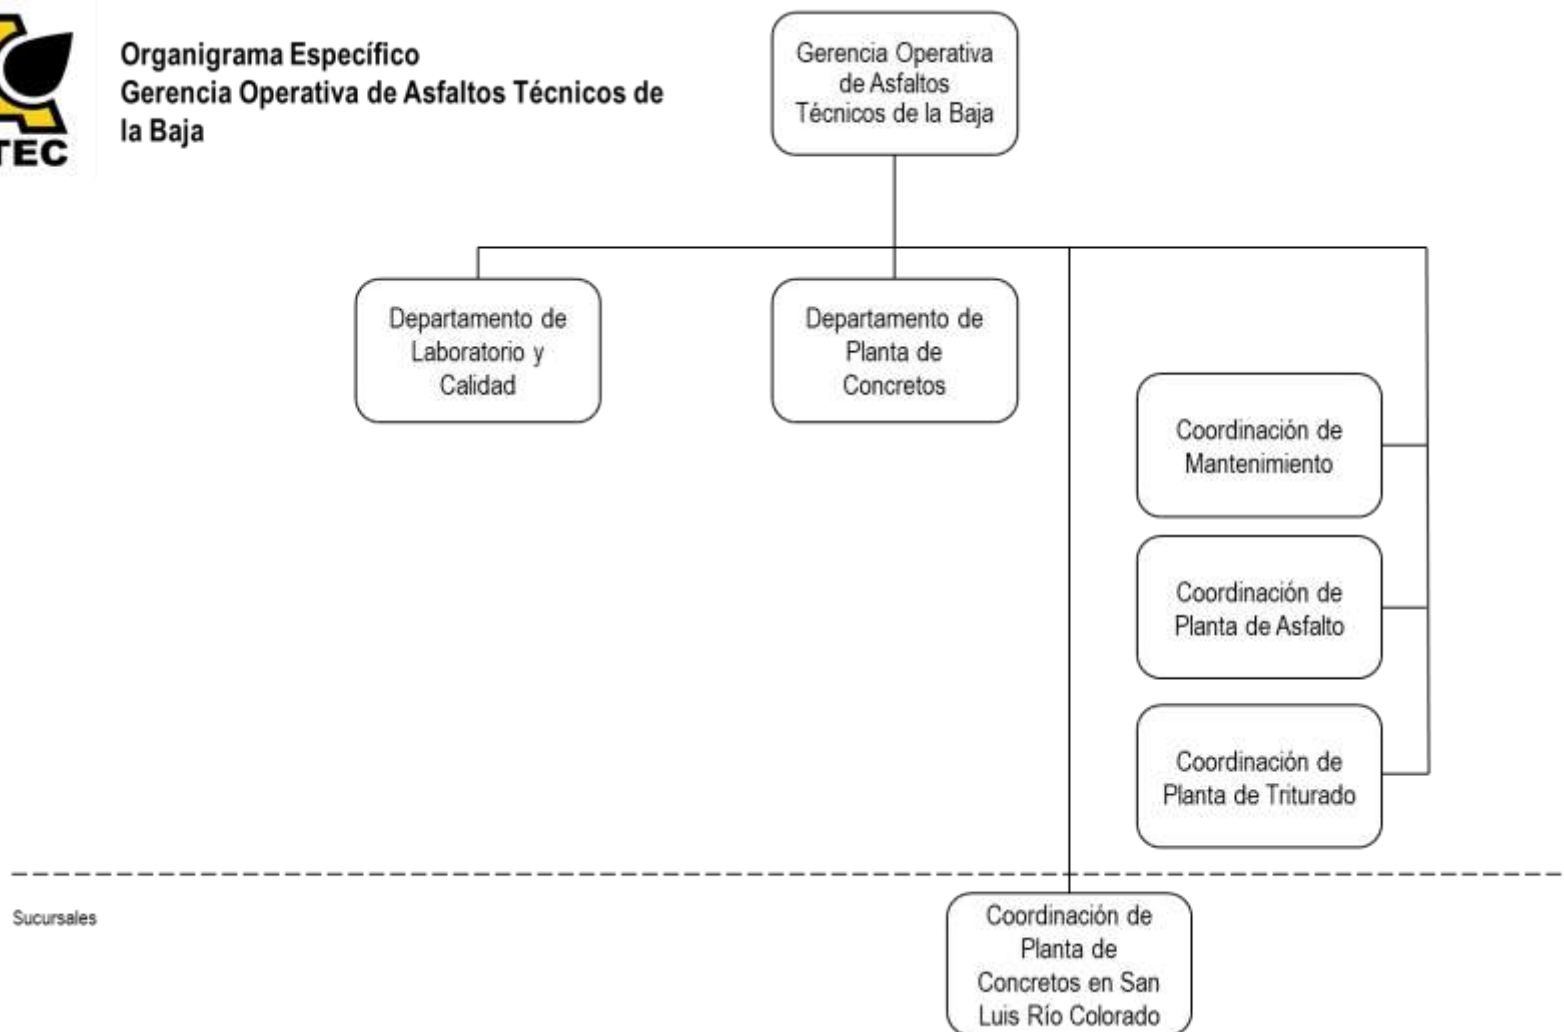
TEC

Organigrama Específico
Gerencia Operativa de Asfaltos Técnicos de la Baja

Gerencia Operativa de Asfaltos Técnicos de la Baja

Departamento de Laboratorio y Calidad

Departamento de Planta de Concretos

Coordinación de Mantenimiento

Coordinación de Planta de Asfalto

Coordinación de Planta de Triturado

Sucursales

Coordinación de Planta de Concretos en San Luis Río Colorado